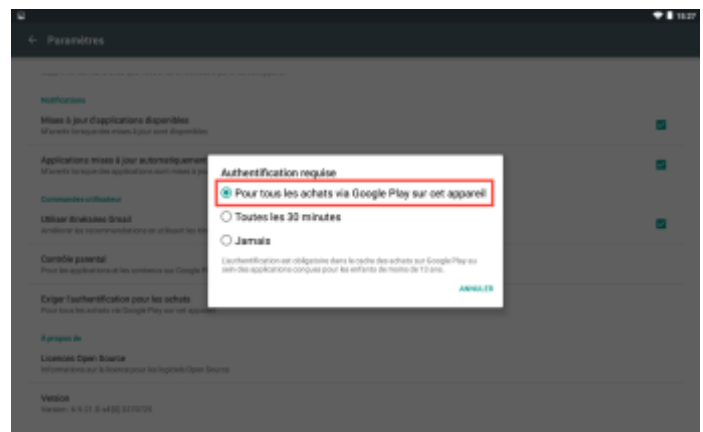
15:27

Paramètres

Notifications

Mises à jour d'applications disponibles
M'avertir lorsque des mises à jour sont disponibles

Applications mises à jour automatiquement
M'avertir lorsque les applications sont mises à jour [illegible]

Commandes utilisateur

Utiliser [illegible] Smart
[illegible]

Contrôle parental
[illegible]

Exiger l'authentification pour les achats
Pour tous les achats via Google Play sur cet appareil

À propos de

Licences Open Source
Informations sur la licence pour les logiciels Open Source

Version
Version: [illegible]

Authentification requise

Pour tous les achats via Google Play sur cet appareil

Toutes les 30 minutes

Jamais

L'authentification est obligatoire dans le cadre des achats sur Google Play au sein des applications conçues pour les enfants de moins de 13 ans.

ANNULER